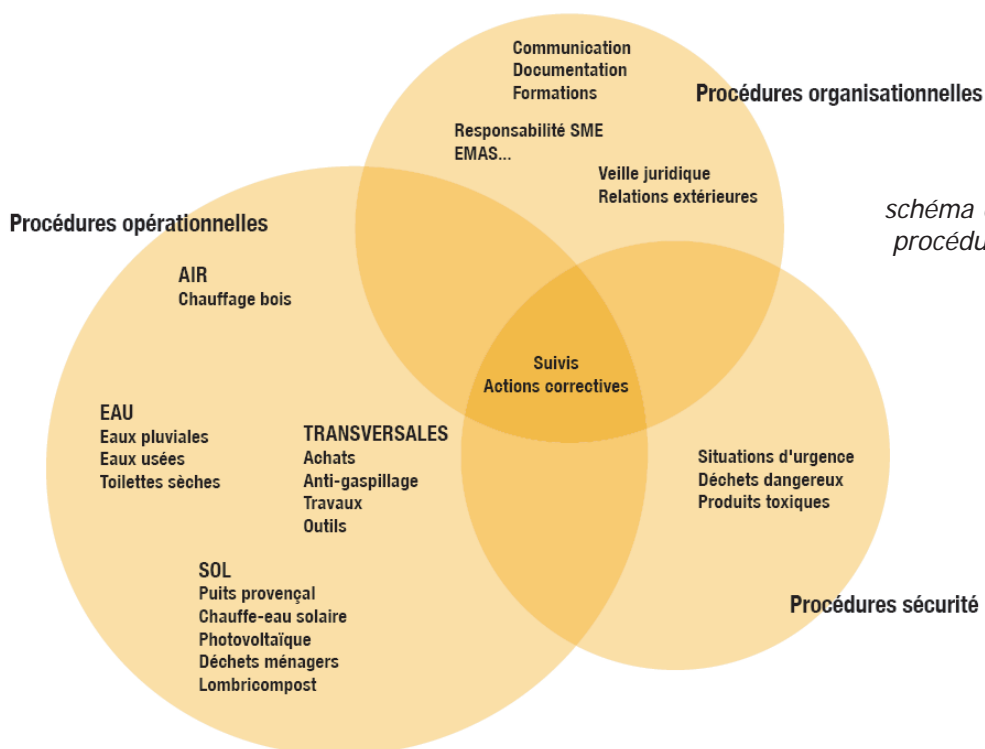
Communication
Documentation
Formations

Procédures organisationnelles

Responsabilité SME
EMAS...

Veille juridique
Relations extérieures

schéma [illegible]
procédu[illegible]

Procédures opérationnelles

AIR
Chauffage bois

Suivis
Actions correctives

EAU
Eaux pluviales
Eaux usées
Toilettes sèches

TRANSVERSALES
Achats
Anti-gaspillage
Travaux
Outils

Situations d'urgence
Déchets dangereux
Produits toxiques

SOL
Puits provençal
Chauffe-eau solaire
Photovoltaïque
Déchets ménagers
Lombricompost

Procédures sécurité